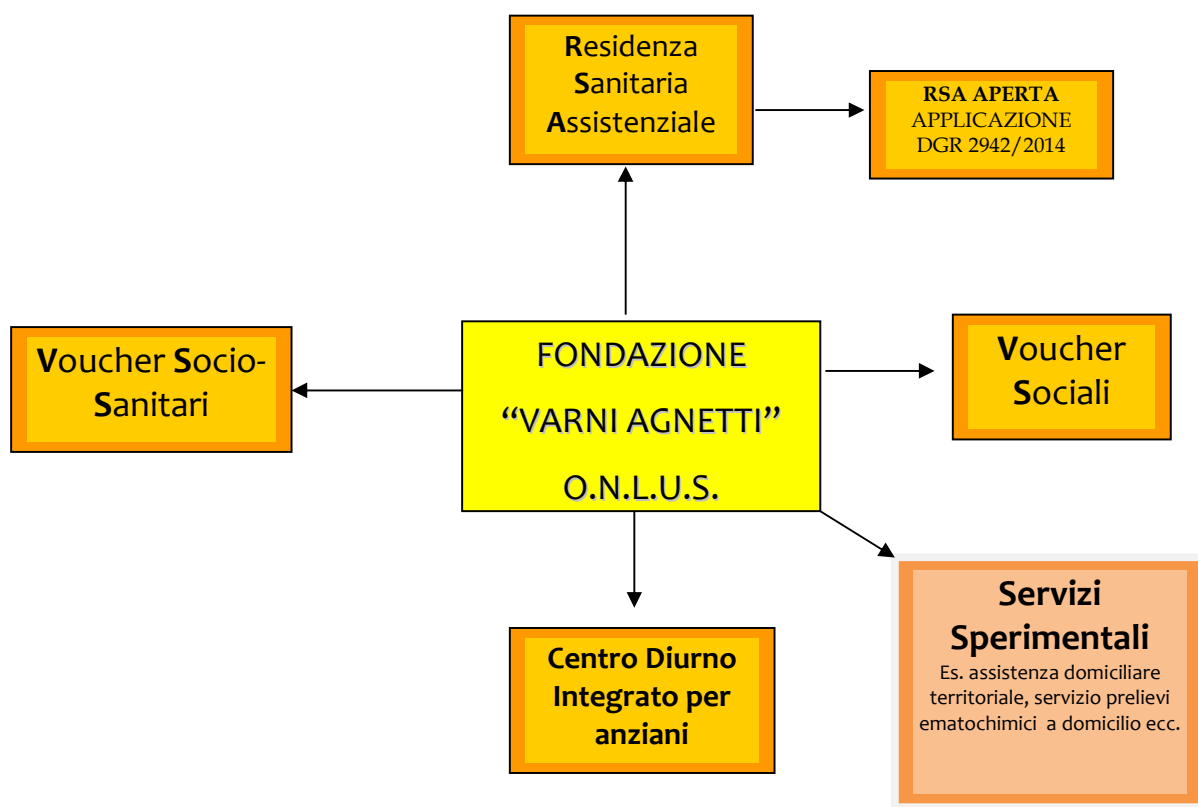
Residenza Sanitaria Assistenziale

RSA APERTA
APPLICAZIONE
DGR 2942/2014

Voucher Socio-Sanitari

FONDAZIONE
“VARNI AGNETTI”
O.N.L.U.S.

Voucher Sociali

Centro Diurno Integrato per anziani

Servizi Sperimentali
Es. assistenza domiciliare territoriale, servizio prelievi ematochimici a domicilio ecc.